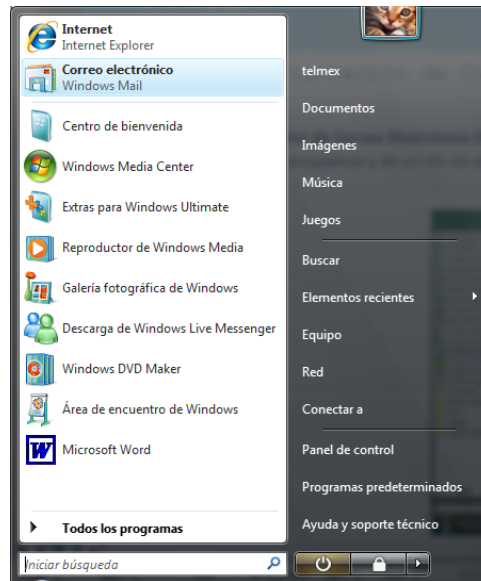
Internet
Internet Explorer

Correo electrónico
Windows Mail

Centro de bienvenida

Windows Media Center

Extras para Windows Ultimate

Reproductor de Windows Media

Galería fotográfica de Windows

Descarga de Windows Live Messenger

Windows DVD Maker

Área de encuentro de Windows

Microsoft Word

Todos los programas

Iniciar búsqueda

telmex

Documentos

Imágenes

Música

Juegos

Buscar

Elementos recientes

Equipo

Red

Conectar a

Panel de control

Programas predeterminados

Ayuda y soporte técnico